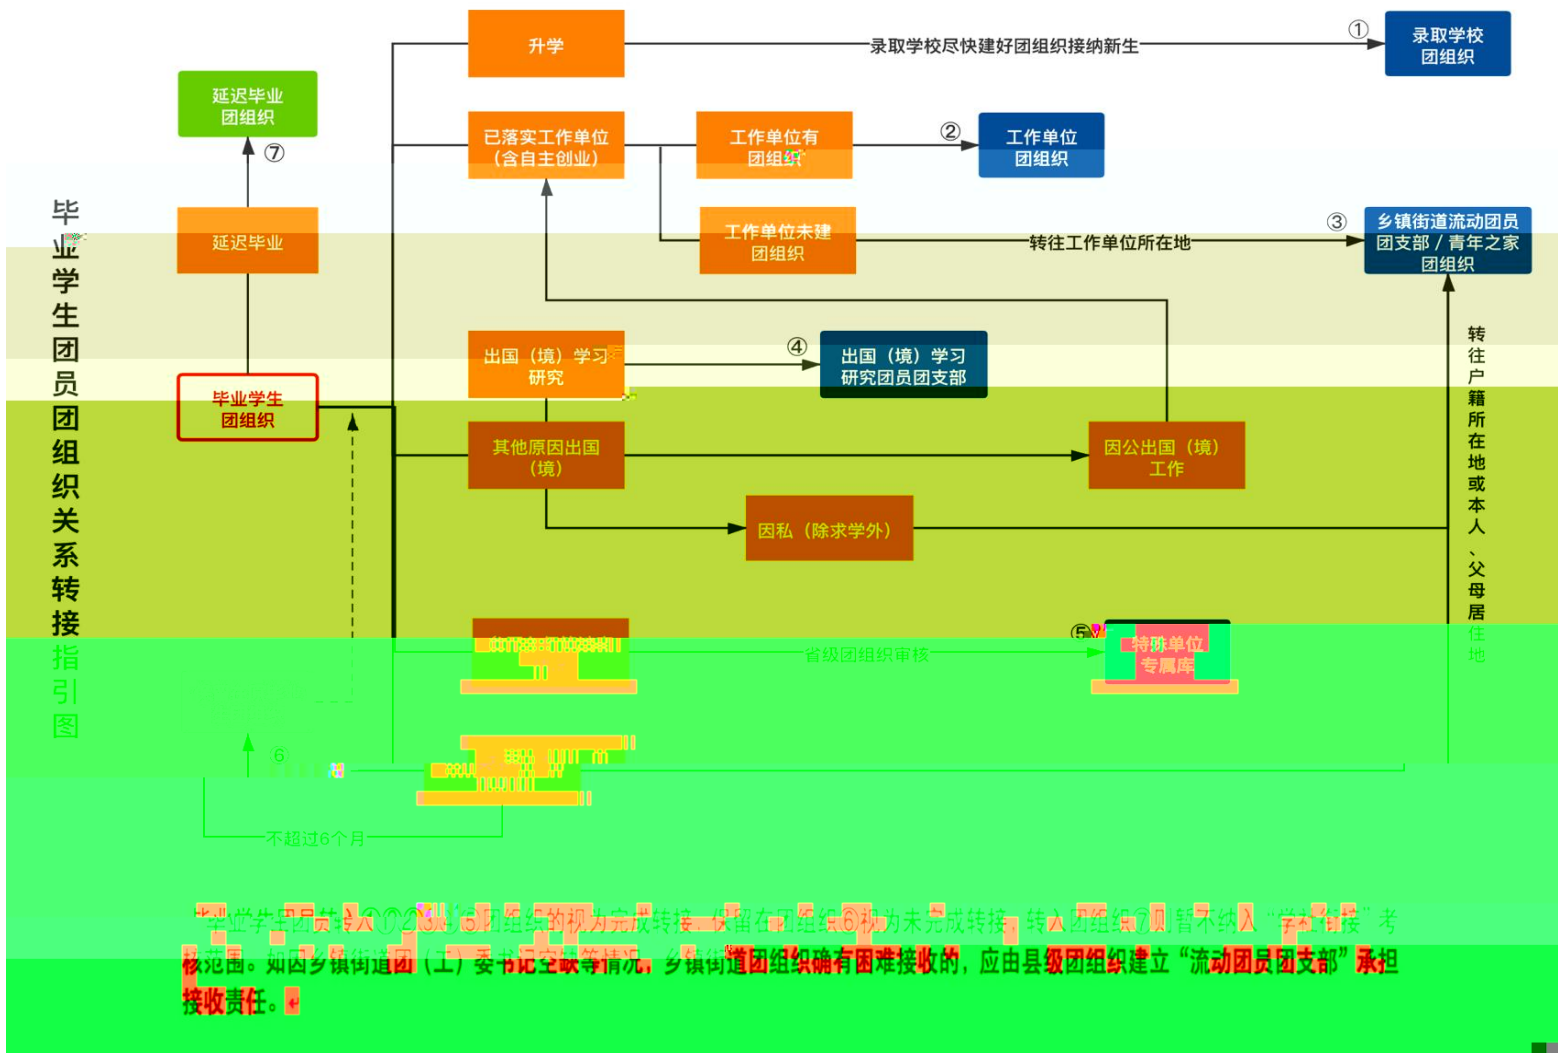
毕业学生团员团组织关系转接指引图

延迟毕业团组织

⑦

延迟毕业

毕业学生团组织

升学

录取学校尽快建好团组织接纳新生

①

录取学校团组织

已落实工作单位（含自主创业）

工作单位有团组织

②

工作单位团组织

工作单位未建团组织

转往工作单位所在地

③

乡镇街道流动团员团支部 / 青年之家团组织

出国（境）学习研究

④

出国（境）学习研究团员团支部

其他原因出国（境）

因公出国（境）工作

因私（除求学外）

转往户籍所在地或本人、父母居住地

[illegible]

省级团组织审核

⑤ 特殊单位专属库

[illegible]

⑥

不超过6个月

毕业学生团员转入①②③④⑤团组织的视为完成转接，保留在团组织⑥视为未完成转接，转入团组织⑦暂不纳入“学社衔接”考核范围。如因乡镇街道团（工）委书记空缺等情况，乡镇街道团组织确有困难接收的，应由县级团组织建立“流动团员团支部”承担接收责任。